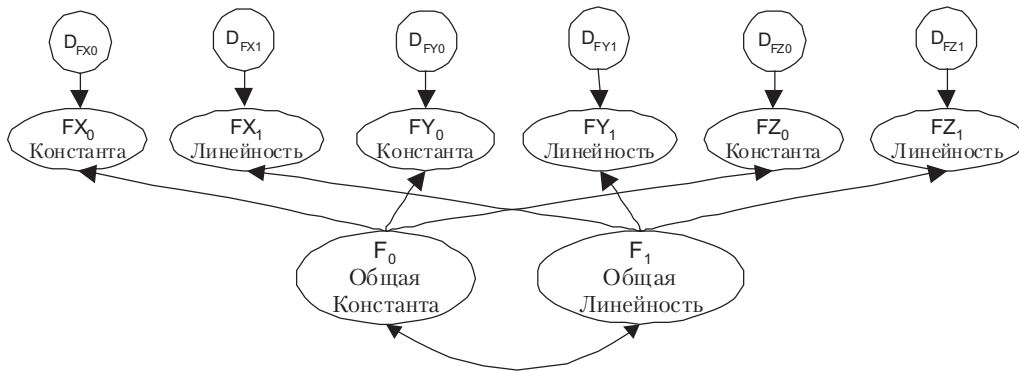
$D_{FX0}$ $D_{FX1}$ $D_{FY0}$ $D_{FY1}$ $D_{FZ0}$ $D_{FZ1}$

$FX_0$ Константа

$FX_1$ Линейность

$FY_0$ Константа

$FY_1$ Линейность

$FZ_0$ Константа

$FZ_1$ Линейность

$F_0$ Общая Константа

$F_1$ Общая Линейность